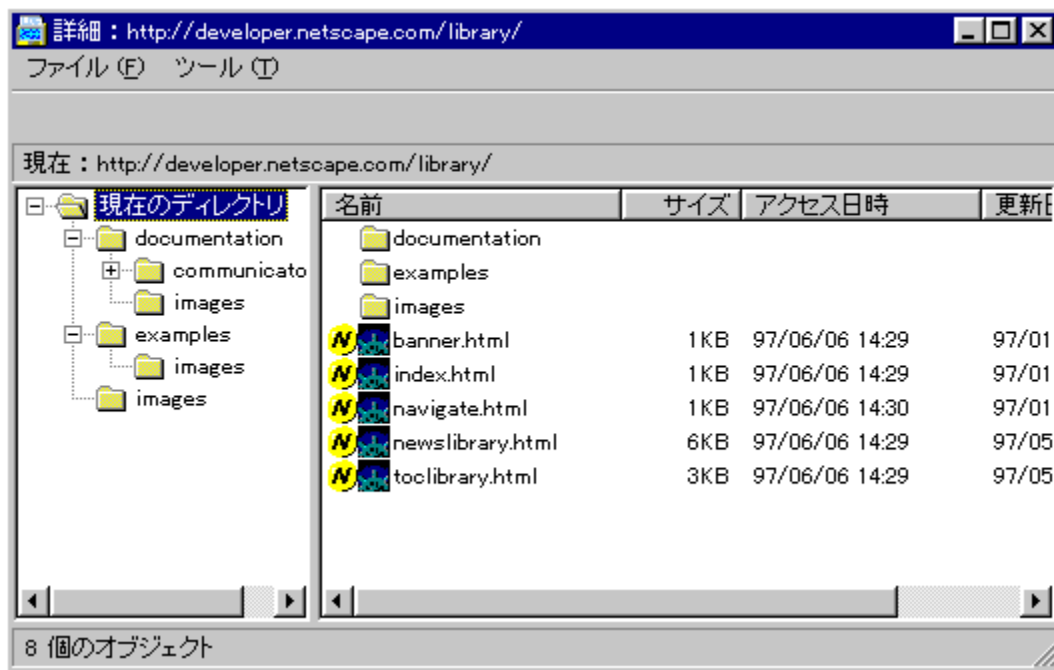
詳細：http://developer.netscape.com/library/

ファイル (F)　ツール (T)

現在：http://developer.netscape.com/library/

現在のディレクトリ
documentation
communicato
images
examples
images
images

| 名前 | サイズ | アクセス日時 | 更新日 |
|---|---|---|---|
| documentation | | | |
| examples | | | |
| images | | | |
| banner.html | 1KB | 97/06/06 14:29 | 97/01 |
| index.html | 1KB | 97/06/06 14:29 | 97/01 |
| navigate.html | 1KB | 97/06/06 14:30 | 97/01 |
| newslibrary.html | 6KB | 97/06/06 14:29 | 97/05 |
| toclibrary.html | 3KB | 97/06/06 14:29 | 97/05 |

8 個のオブジェクト